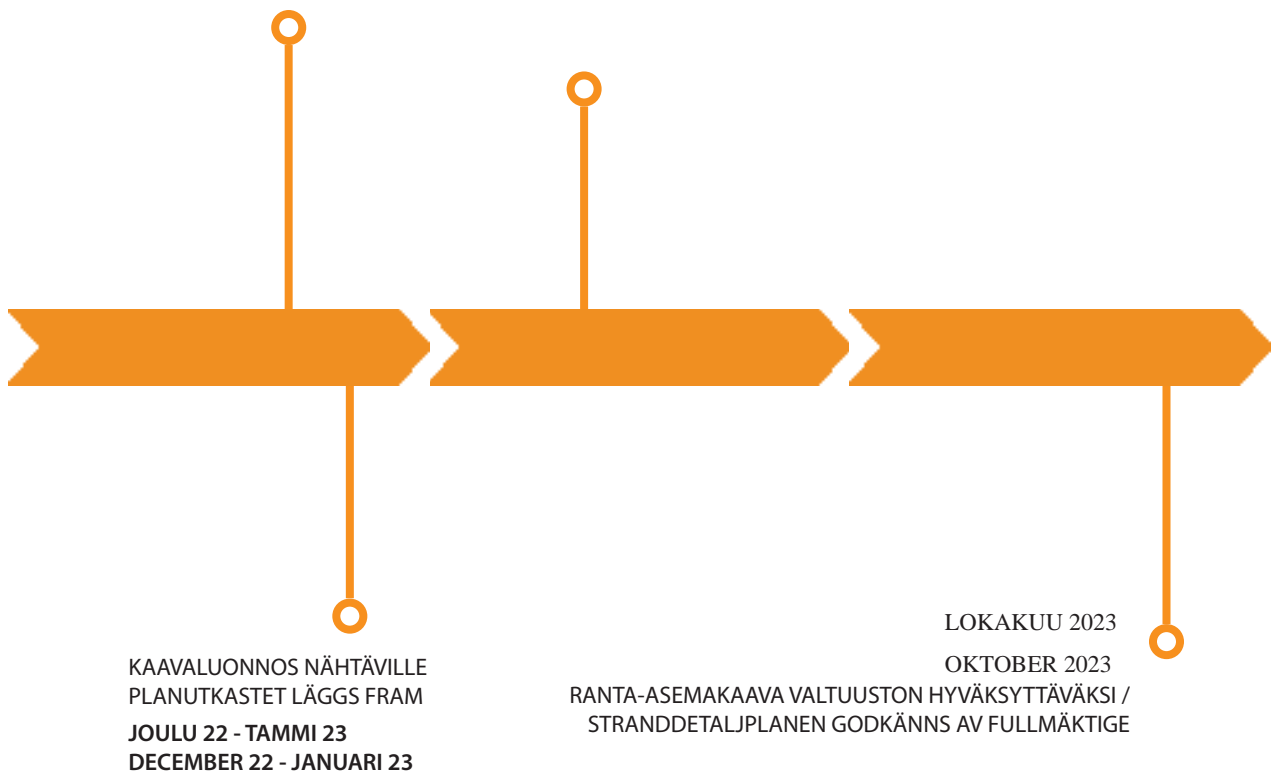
KAAVALUONNOS NÄHTÄVILLE
PLANUTKASTET LÄGGS FRAM

JOULU 22 - TAMMI 23
DECEMBER 22 - JANUARI 23

LOKAKUU 2023

OKTOBER 2023

RANTA-ASEMAKAAVA VALTUUSTON HYVÄKSYTTÄVÄKSI /
STRANDDETALJPLANEN GODKÄNNS AV FULLMÄKTIGE